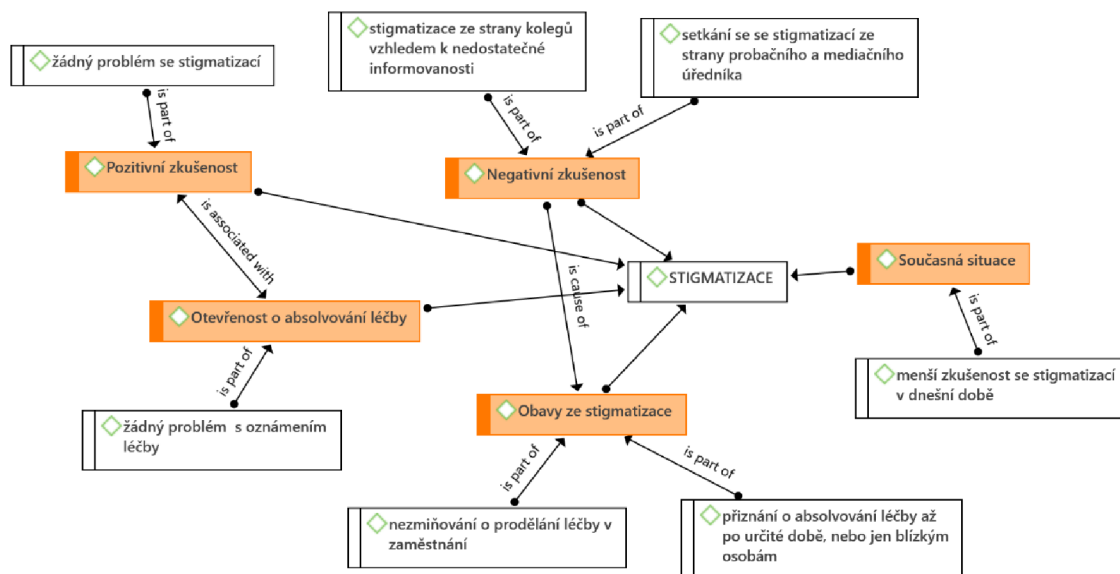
stigmatizace ze strany kolegů vzhledem k nedostatečné informovanosti

setkání se se stigmatizací ze strany probačního a mediačního úředníka

žádný problém se stigmatizací

is part of

is part of

is part of

Pozitivní zkušenost

Negativní zkušenost

is associated with

STIGMATIZACE

Současná situace

is cause of

Otevřenost o absolvování léčby

is part of

is part of

menší zkušenost se stigmatizací v dnešní době

žádný problém s oznámením léčby

Obavy ze stigmatizace

is part of

is part of

nezmiňování o prodělání léčby v zaměstnání

přiznání o absolvování léčby až po určité době, nebo jen blízkým osobám